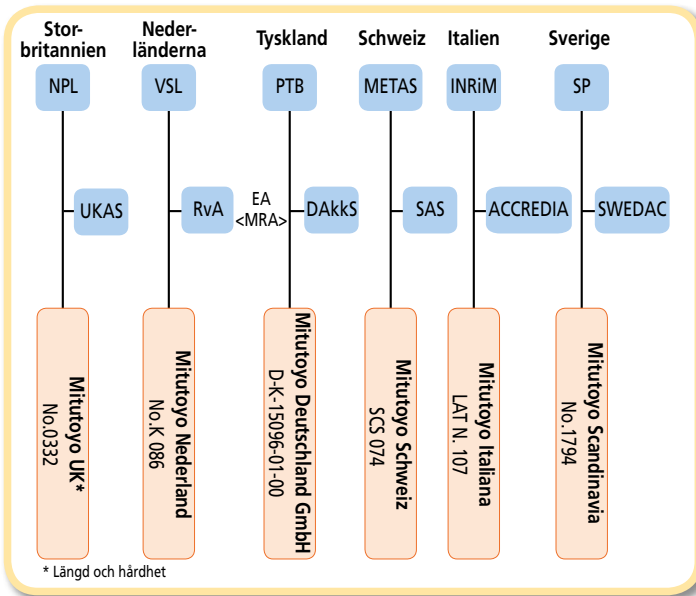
Storbritannien
NPL
UKAS
Mitutoyo UK*
No.0332

Nederländerna
VSL
RvA
Mitutoyo Nederland
No.K 086

EA
<MRA>

Tyskland
PTB
DAkkS
Mitutoyo Deutschland GmbH
D-K-15096-01-00

Schweiz
METAS
SAS
Mitutoyo Schweiz
SCS 074

Italien
INRiM
ACCREDIA
Mitutoyo Italiana
LAT N. 107

Sverige
SP
SWEDAC
Mitutoyo Scandinavia
No.1794

* Längd och hårdhet